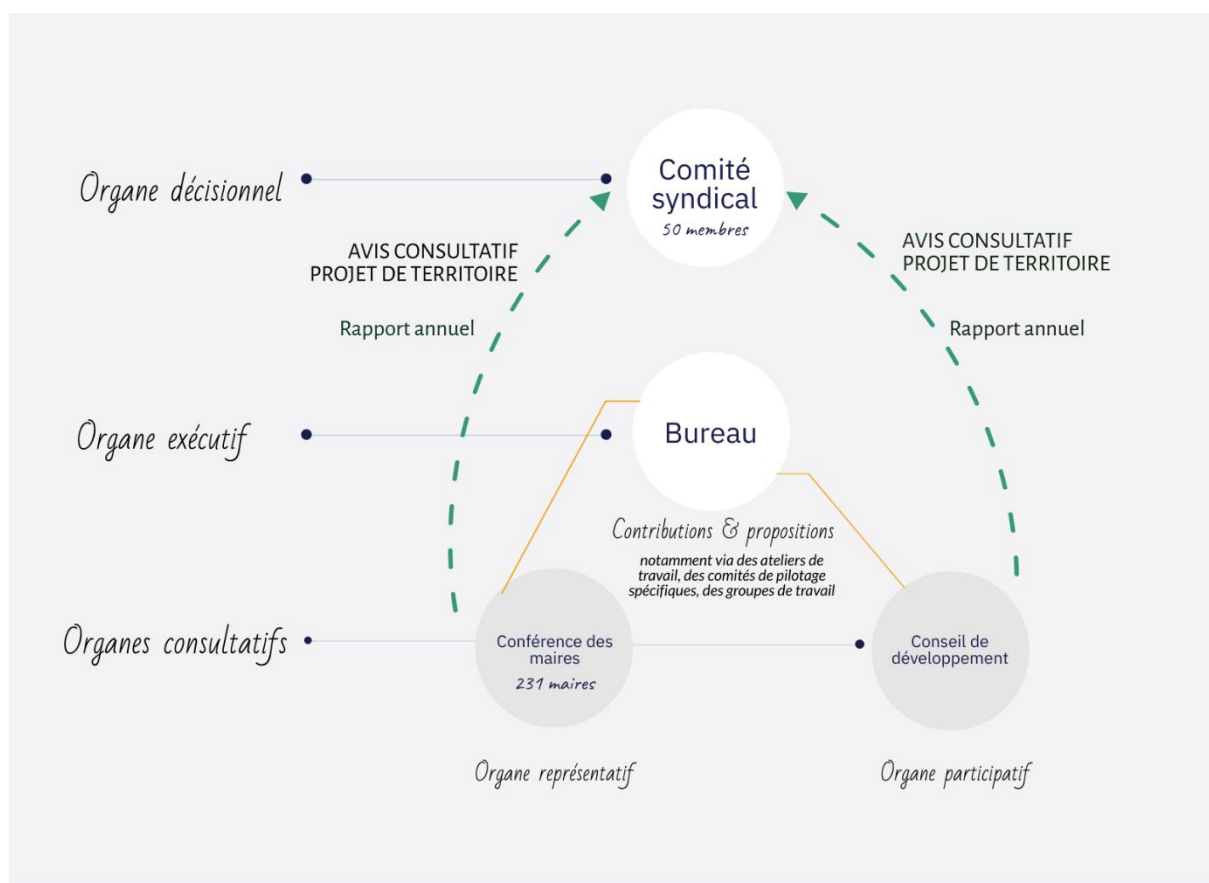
Organe décisionnel

Comité syndical
50 membres

AVIS CONSULTATIF
PROJET DE TERRITOIRE

Rapport annuel

AVIS CONSULTATIF
PROJET DE TERRITOIRE

Rapport annuel

Organe exécutif

Bureau

Contributions & propositions
notamment via des ateliers de travail, des comités de pilotage spécifiques, des groupes de travail

Organes consultatifs

Conférence des maires
231 maires

Conseil de développement

Organe représentatif

Organe participatif